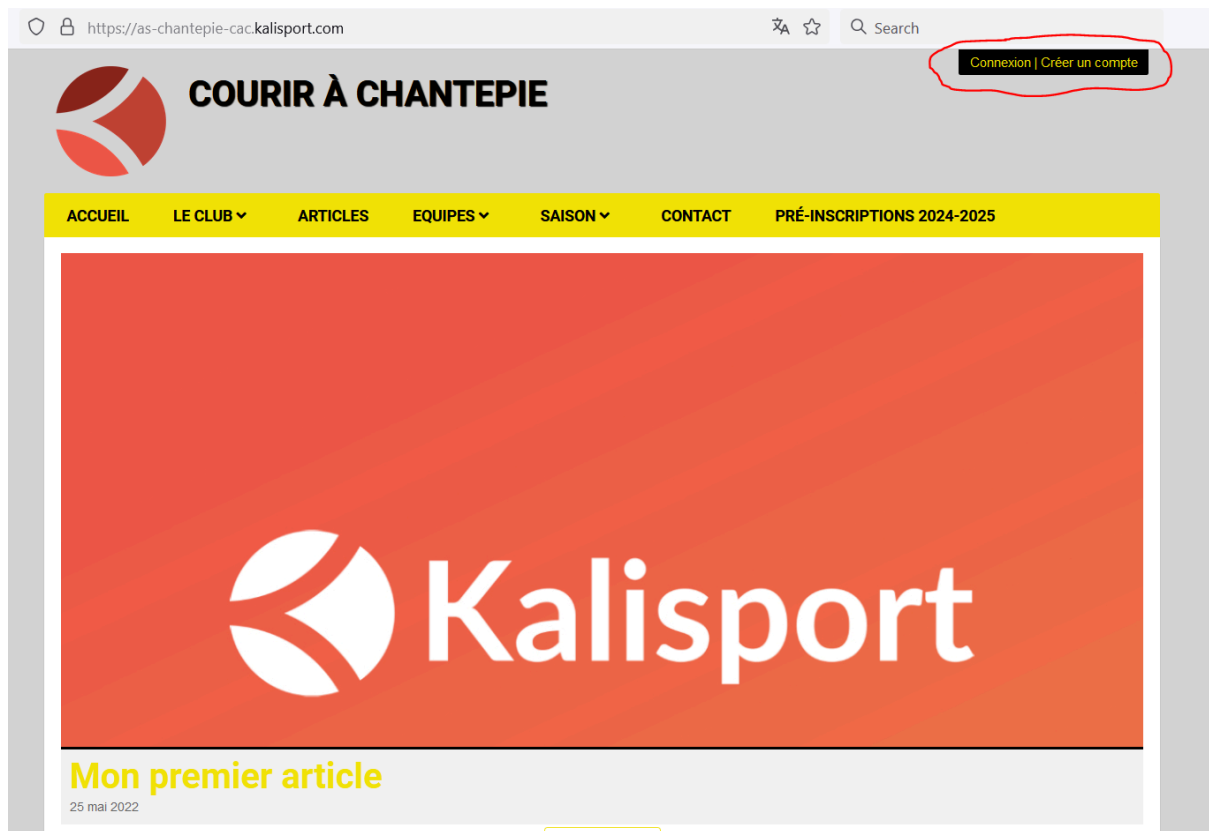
https://as-chantepie-cac.kalisport.com

Search

Connexion | Créer un compte

COURIR À CHANTEPIE

ACCUEIL LE CLUB ARTICLES EQUIPES SAISON CONTACT PRÉ-INSCRIPTIONS 2024-2025

Kalisport

Mon premier article

25 mai 2022